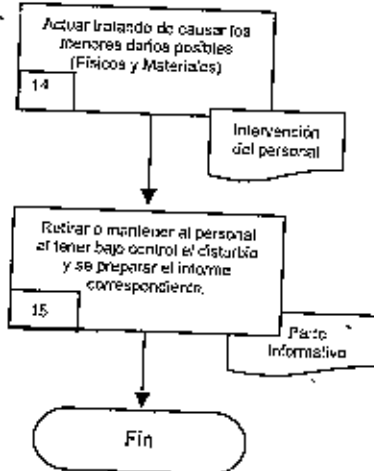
Actuar tratando de causar los menores daños posibles (Físicos y Materiales)

14

Intervención del personal

Retirar o mantener al personal al tener bajo control el disturbio y se preparar el informe correspondiente.

15

Parte Informativo

Fin